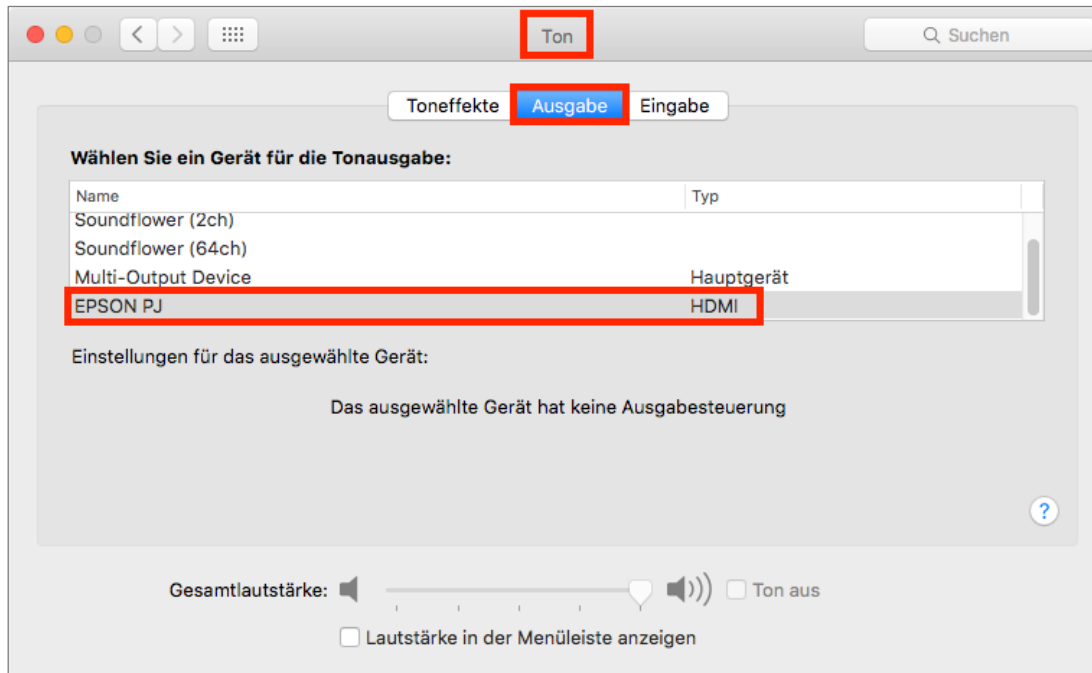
Ton

Suchen

Toneffekte Ausgabe Eingabe

Wählen Sie ein Gerät für die Tonausgabe:

| Name | Typ |
|---|---|
| Soundflower (2ch) | |
| Soundflower (64ch) | |
| Multi-Output Device | Hauptgerät |
| EPSON PJ | HDMI |

Einstellungen für das ausgewählte Gerät:

Das ausgewählte Gerät hat keine Ausgabesteuerung

?

Gesamtlautstärke:

Ton aus

Lautstärke in der Menüleiste anzeigen